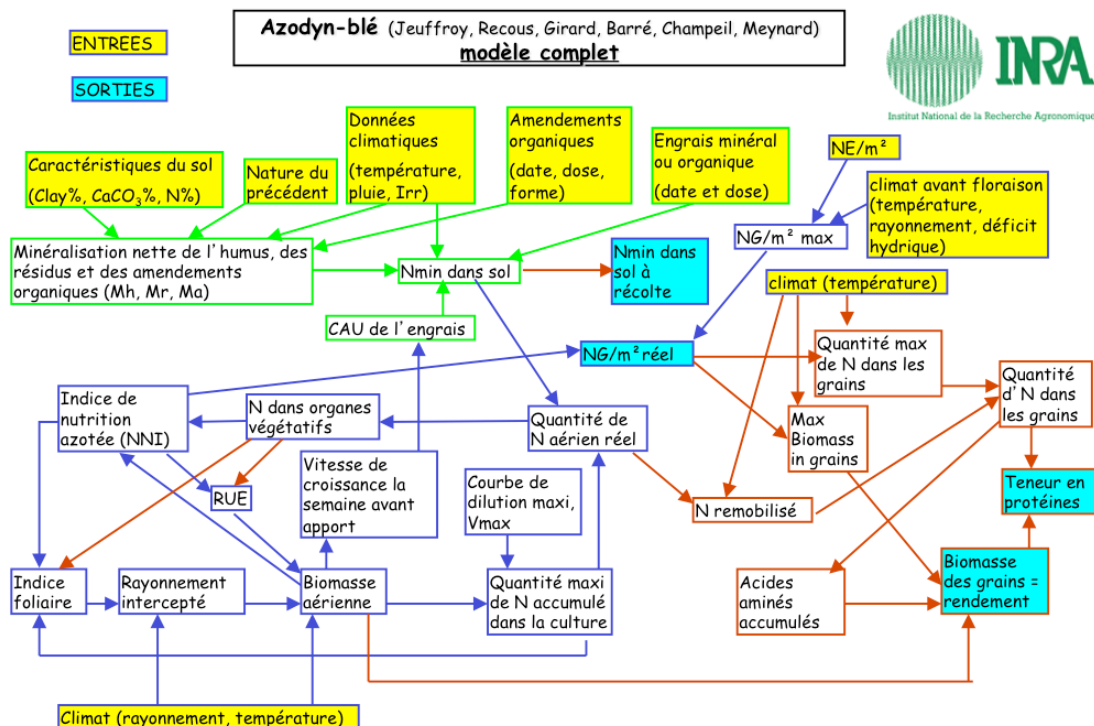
ENTREES

SORTIES

Azodyn-blé (Jeuffroy, Recous, Girard, Barré, Champeil, Meynard)
modèle complet

INRA
Institut National de la Recherche Agronomique

Caractéristiques du sol (Clay%, $CaCO_3$%, N%)

Nature du précédent

Données climatiques (température, pluie, Irr)

Amendements organiques (date, dose, forme)

Engrais minéral ou organique (date et dose)

NE/m²

climat avant floraison (température, rayonnement, déficit hydrique)

NG/m² max

Minéralisation nette de l'humus, des résidus et des amendements organiques (Mh, Mr, Ma)

Nmin dans sol

Nmin dans sol à récolte

climat (température)

CAU de l'engrais

NG/m²réel

Quantité max de N dans les grains

Quantité d'N dans les grains

Indice de nutrition azotée (NNI)

N dans organes végétatifs

Quantité de N aérien réel

Max Biomass in grains

Teneur en protéines

Vitesse de croissance la semaine avant apport

RUE

Courbe de dilution maxi, Vmax

N remobilisé

Indice foliaire

Rayonnement intercepté

Biomasse aérienne

Quantité maxi de N accumulé dans la culture

Acides aminés accumulés

Biomasse des grains = rendement

Climat (rayonnement, température)